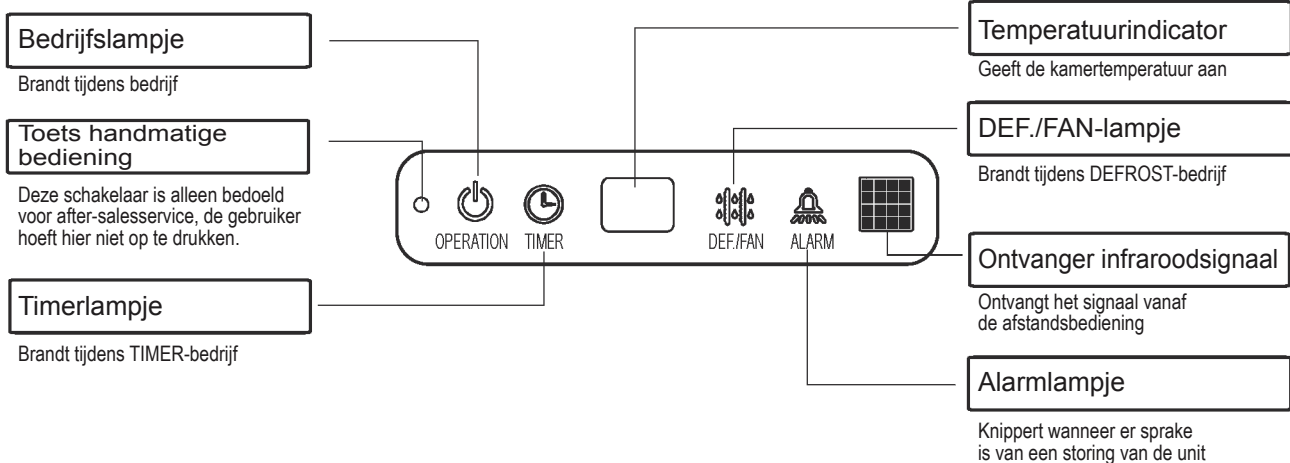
Bedrijfslampje

Brandt tijdens bedrijf

Toets handmatige bediening

Deze schakelaar is alleen bedoeld voor after-salesservice, de gebruiker hoeft hier niet op te drukken.

Timerlampje

Brandt tijdens TIMER-bedrijf

OPERATION TIMER DEF./FAN ALARM

Temperatuurindicator

Geeft de kamertemperatuur aan

DEF./FAN-lampje

Brandt tijdens DEFROST-bedrijf

Ontvanger infraroodsignaal

Ontvangt het signaal vanaf de afstandsbediening

Alarmlampje

Knippert wanneer er sprake is van een storing van de unit